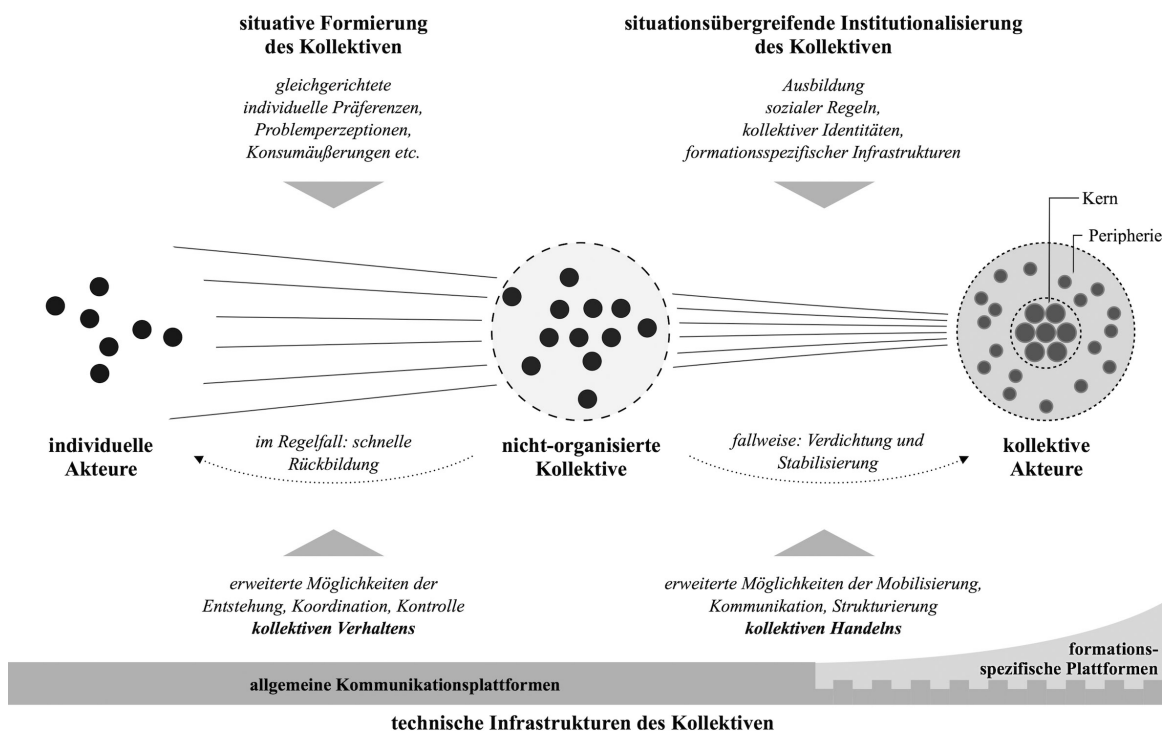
situative Formierung des Kollektiven

gleichgerichtete individuelle Präferenzen, Problemperzeptionen, Konsumäußerungen etc.

situationsübergreifende Institutionalisierung des Kollektiven

Ausbildung sozialer Regeln, kollektiver Identitäten, formationsspezifischer Infrastrukturen

Kern

Peripherie

individuelle Akteure

im Regelfall: schnelle Rückbildung

nicht-organisierte Kollektive

fallweise: Verdichtung und Stabilisierung

kollektive Akteure

erweiterte Möglichkeiten der Entstehung, Koordination, Kontrolle **kollektiven Verhaltens**

erweiterte Möglichkeiten der Mobilisierung, Kommunikation, Strukturierung **kollektiven Handelns**

formationsspezifische Plattformen

allgemeine Kommunikationsplattformen

technische Infrastrukturen des Kollektiven